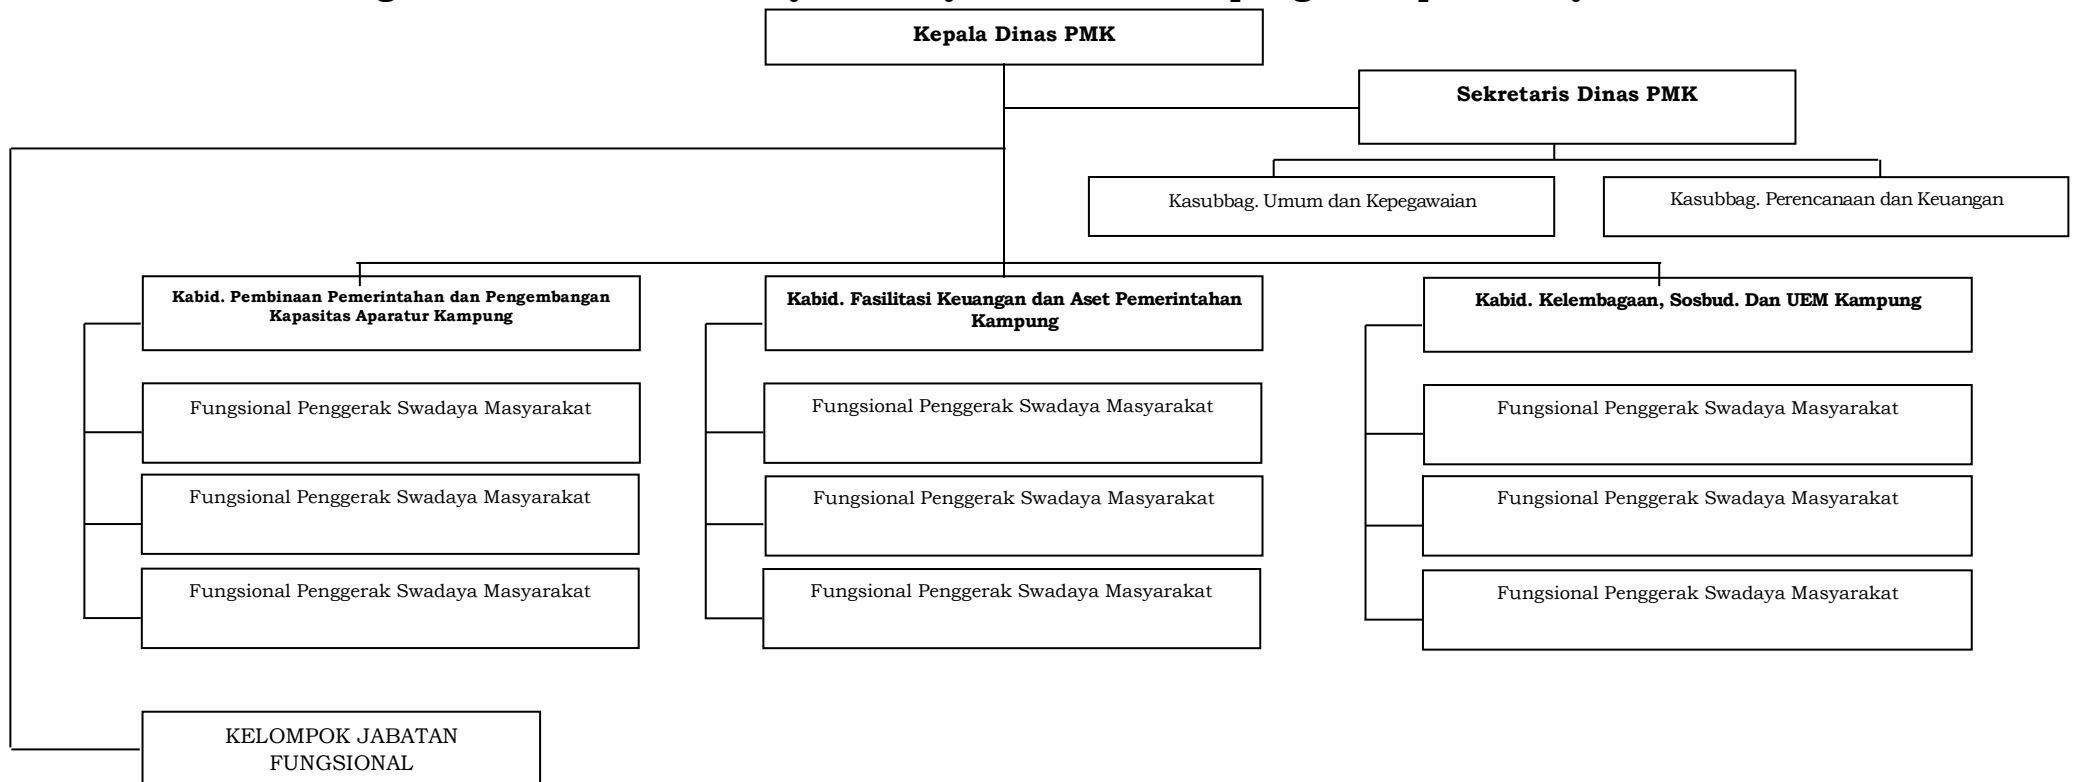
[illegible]

Kepala Dinas PMK

Sekretaris Dinas PMK

Kasubbag. Umum dan Kepegawaian

Kasubbag. Perencanaan dan Keuangan

Kabid. Pembinaan Pemerintahan dan Pengembangan Kapasitas Aparatur Kampung

Fungsional Penggerak Swadaya Masyarakat

Fungsional Penggerak Swadaya Masyarakat

Fungsional Penggerak Swadaya Masyarakat

Kabid. Fasilitasi Keuangan dan Aset Pemerintahan Kampung

Fungsional Penggerak Swadaya Masyarakat

Fungsional Penggerak Swadaya Masyarakat

Fungsional Penggerak Swadaya Masyarakat

Kabid. Kelembagaan, Sosbud. Dan UEM Kampung

Fungsional Penggerak Swadaya Masyarakat

Fungsional Penggerak Swadaya Masyarakat

Fungsional Penggerak Swadaya Masyarakat

KELOMPOK JABATAN FUNGSIONAL